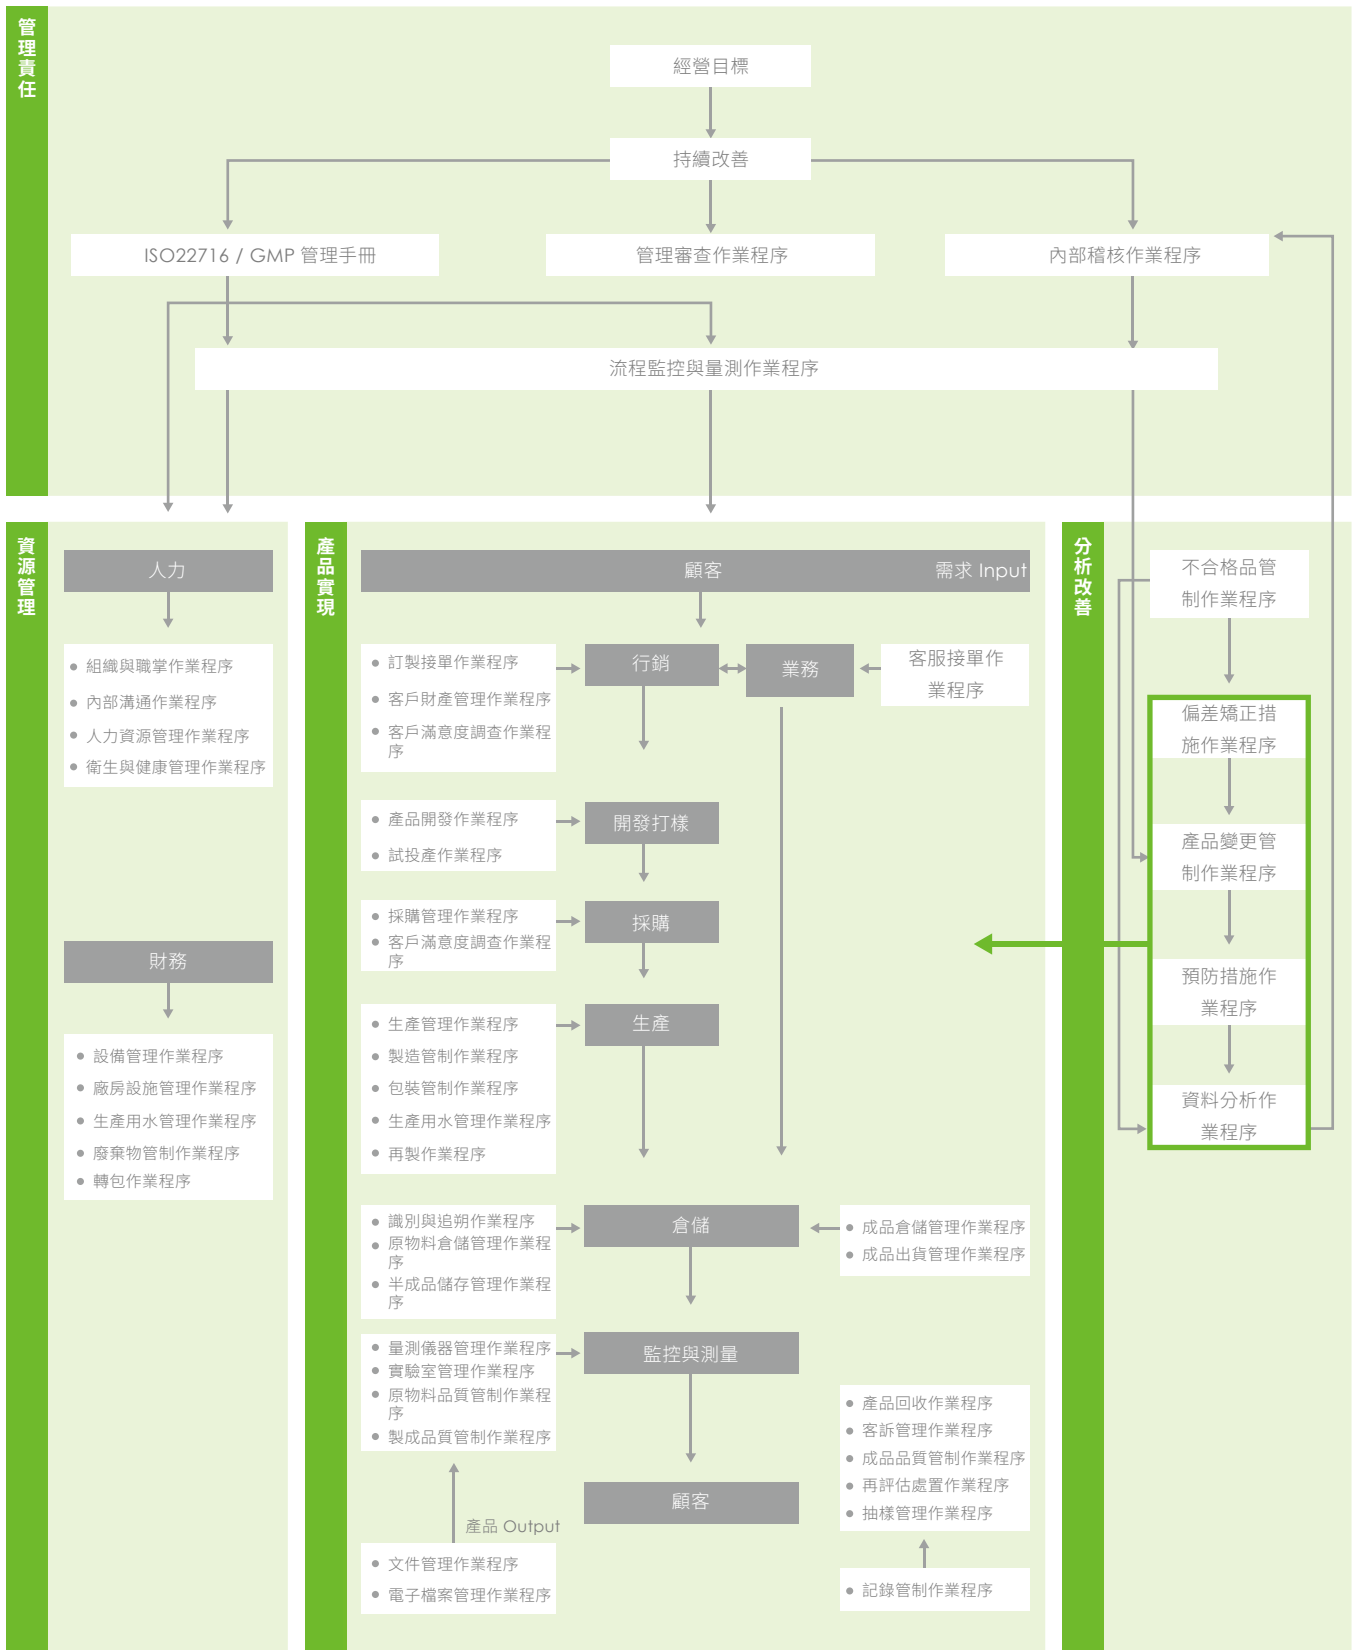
管理責任

經營目標

持續改善

ISO22716 / GMP 管理手冊

管理審查作業程序

內部稽核作業程序

流程監控與量測作業程序

資源管理

人力

- 組織與職掌作業程序
- 內部溝通作業程序
- 人力資源管理作業程序
- 衛生與健康管理作業程序

財務

- 設備管理作業程序
- 廠房設施管理作業程序
- 生產用水管理作業程序
- 廢棄物管制作業程序
- 轉包作業程序

產品實現

顧客

需求 Input

- 訂製接單作業程序
- 客戶財產管理作業程序
- 客戶滿意度調查作業程序

行銷

業務

客服接單作業程序

- 產品開發作業程序
- 試投產作業程序

開發打樣

- 採購管理作業程序
- 客戶滿意度調查作業程序

採購

- 生產管理作業程序
- 製造管制作業程序
- 包裝管制作業程序
- 生產用水管理作業程序
- 再製作業程序

生產

- 識別與追朔作業程序
- 原物料倉儲管理作業程序
- 半成品儲存管理作業程序

倉儲

- 成品倉儲管理作業程序
- 成品出貨管理作業程序

- 量測儀器管理作業程序
- 實驗室管理作業程序
- 原物料品質管制作業程序
- 製成品質管制作業程序

監控與測量

- 產品回收作業程序
- 客訴管理作業程序
- 成品品質管制作業程序
- 再評估處置作業程序
- 抽樣管理作業程序

顧客

產品 Output

- 文件管理作業程序
- 電子檔案管理作業程序

- 記錄管制作業程序

分析改善

不合格品管制作業程序

偏差矯正措施作業程序

產品變更管制作業程序

預防措施作業程序

資料分析作業程序